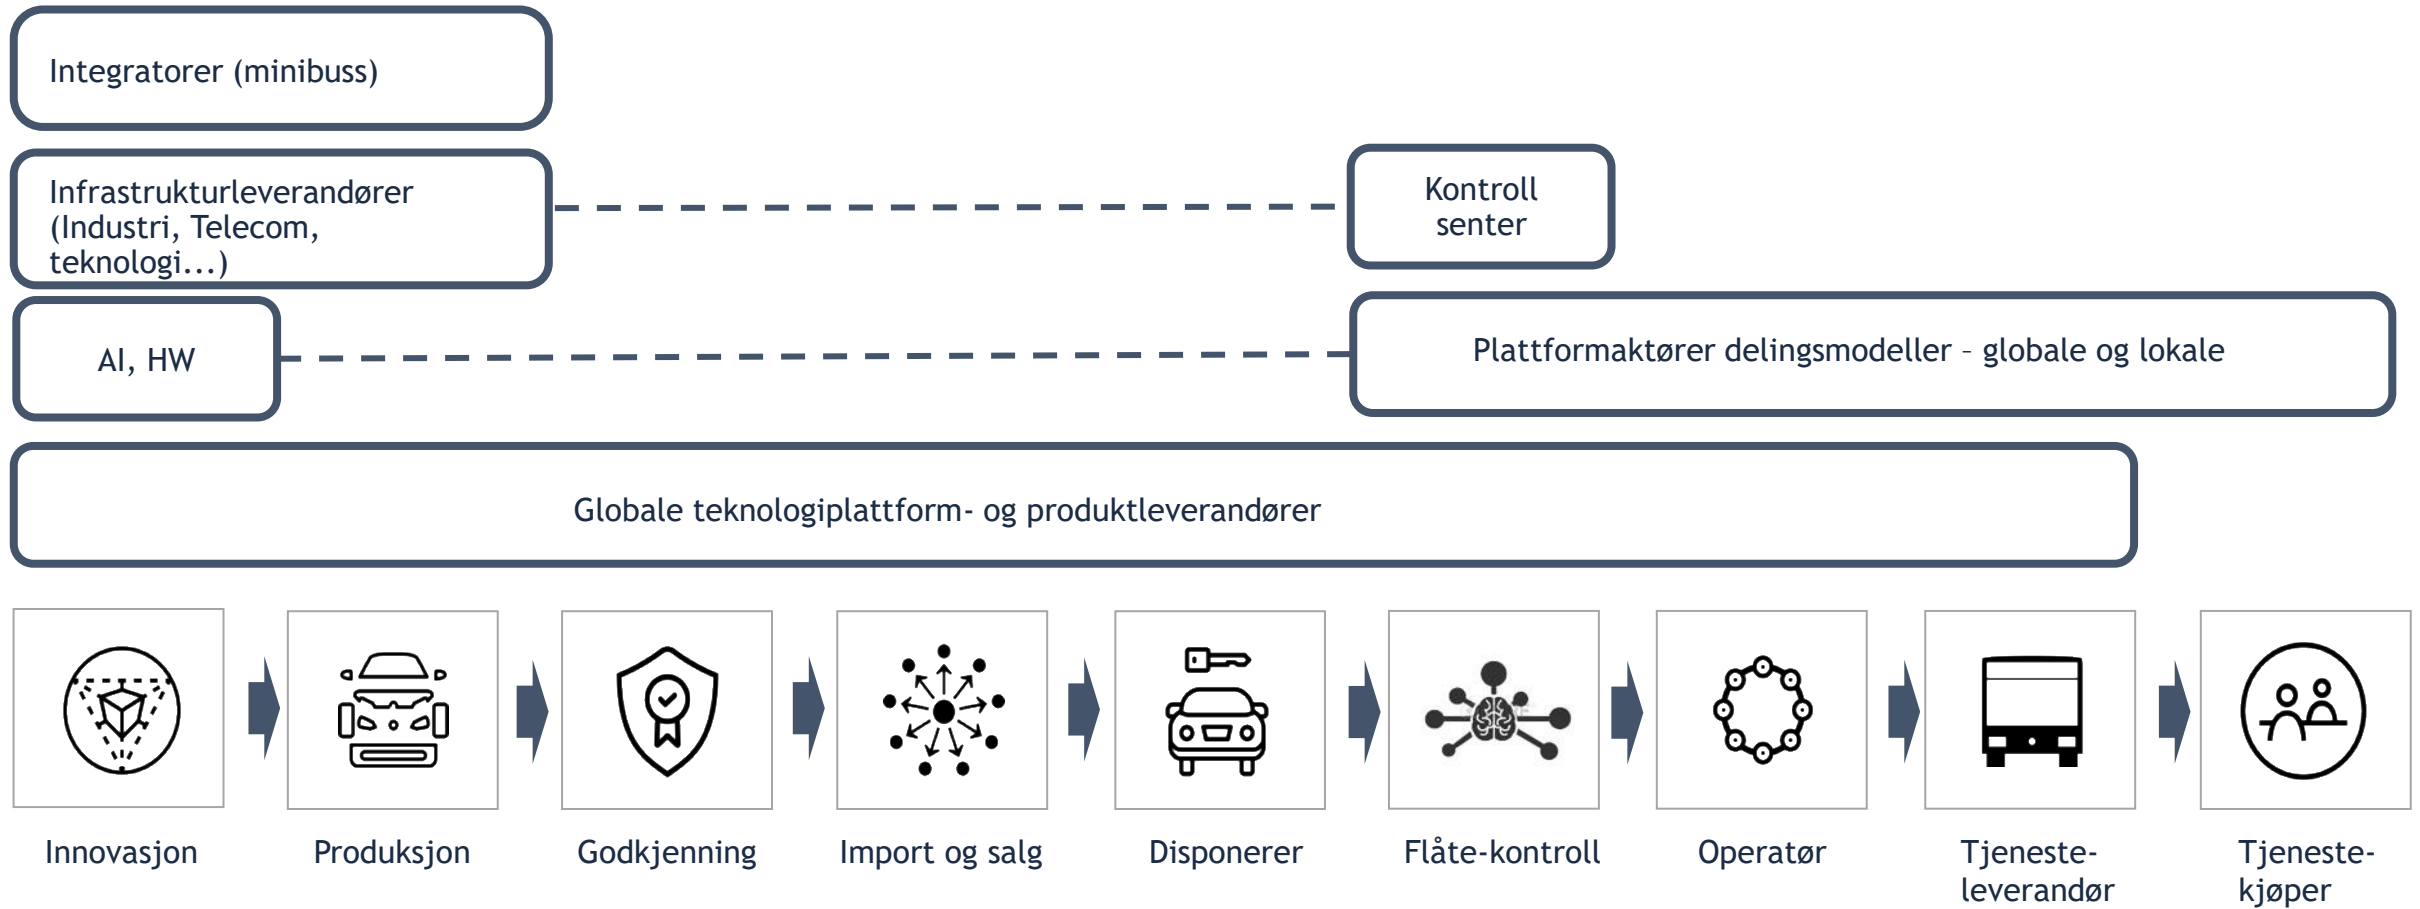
Integratorer (minibuss)

Infrastrukturleverandører (Industri, Telecom, teknologi...)

Kontroll senter

AI, HW

Plattformaktører delingsmodeller – globale og lokale

Globale teknologiplattform- og produktleverandører

Innovasjon

Produksjon

Godkjenning

Import og salg

Disponerer

Flåte-kontroll

Operatør

Tjeneste-leverandør

Tjeneste-kjøper